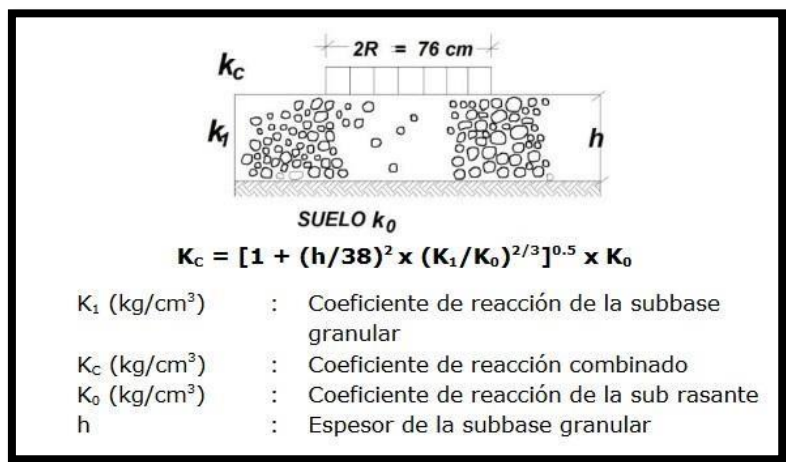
$2R = 76$ cm

$k_c$

$k_1$

h

SUELO $k_0$

$K_C = [1 + (h/38)^2 \times (K_1/K_0)^{2/3}]^{0.5} \times K_0$

| | | |
|---|---|---|
| $K_1$ (kg/cm$^3$) | : | Coeficiente de reacción de la subbase granular |
| $K_C$ (kg/cm$^3$) | : | Coeficiente de reacción combinado |
| $K_0$ (kg/cm$^3$) | : | Coeficiente de reacción de la sub rasante |
| h | : | Espesor de la subbase granular |